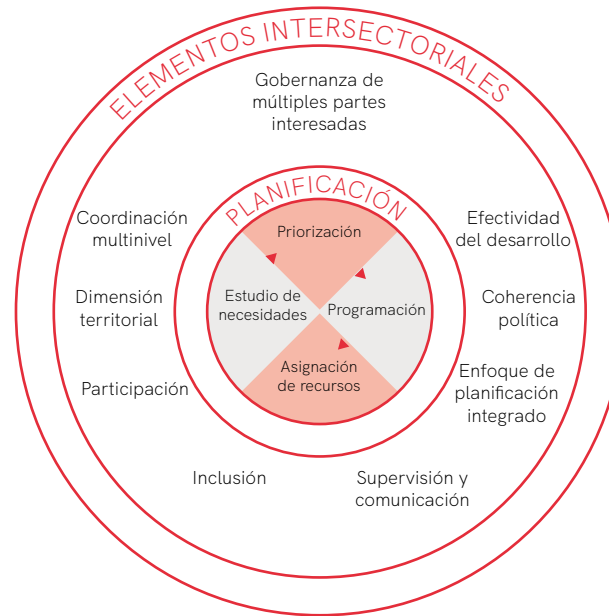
ELEMENTOS INTERSECTORIALES

Gobernanza de múltiples partes interesadas

PLANIFICACIÓN

Priorización

Estudio de necesidades

Programación

Asignación de recursos

Coordinación multinivel

Dimensión territorial

Participación

Inclusión

Supervisión y comunicación

Enfoque de planificación integrado

Coherencia política

Efectividad del desarrollo